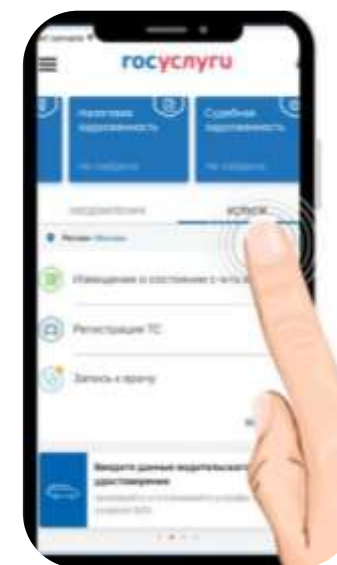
госуслуги

Налоговая задолженность

Не найдено

Судебная задолженность

Не найдено

УВЕДОМЛЕНИЯ

УСЛУГИ

Россия, Москва

Извещение о состоянии с чета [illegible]

Регистрация ТС

Запись к врачу

Введите данные водительского удостоверения

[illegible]